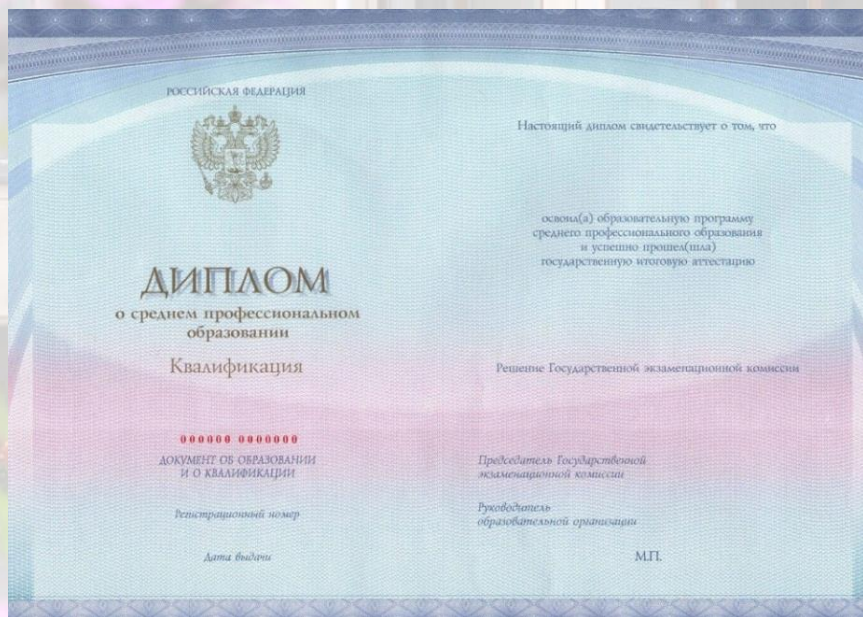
РОССИЙСКАЯ ФЕДЕРАЦИЯ

ДИПЛОМ
о среднем профессиональном образовании

Квалификация

000000 0000000

ДОКУМЕНТ ОБ ОБРАЗОВАНИИ И О КВАЛИФИКАЦИИ

Регистрационный номер

Дата выдачи

Настоящий диплом свидетельствует о том, что

освоил(а) образовательную программу среднего профессионального образования и успешно прошел(шла) государственную итоговую аттестацию

Решение Государственной экзаменационной комиссии

Председатель Государственной экзаменационной комиссии

Руководитель образовательной организации

М.П.